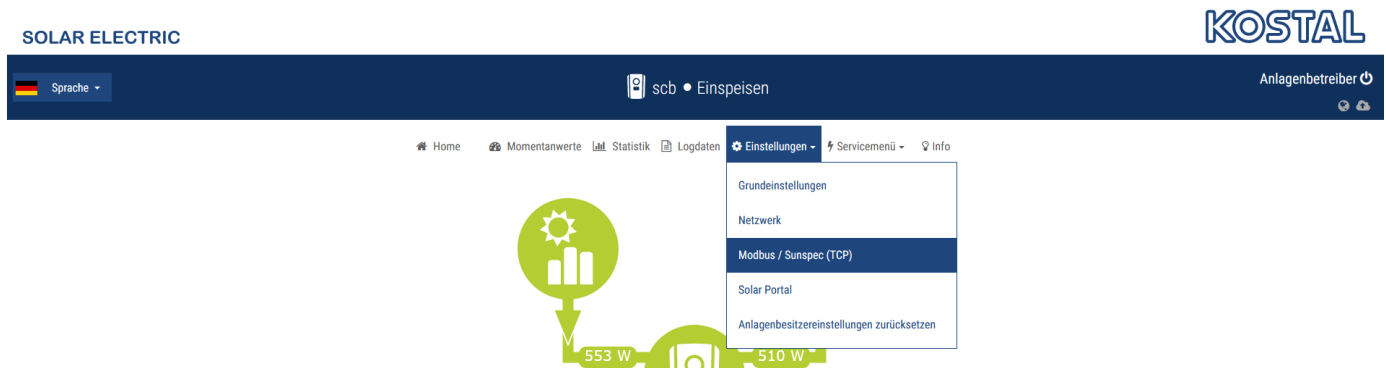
SOLAR ELECTRIC

KOSTAL

Sprache

scb • Einspeisen

Anlagenbetreiber

Home

Momentanwerte

Statistik

Logdaten

Einstellungen

Servicemenü

Info

Grundeinstellungen

Netzwerk

Modbus / Sunspec (TCP)

Solar Portal

Anlagenbesitzereinstellungen zurücksetzen

553 W

510 W